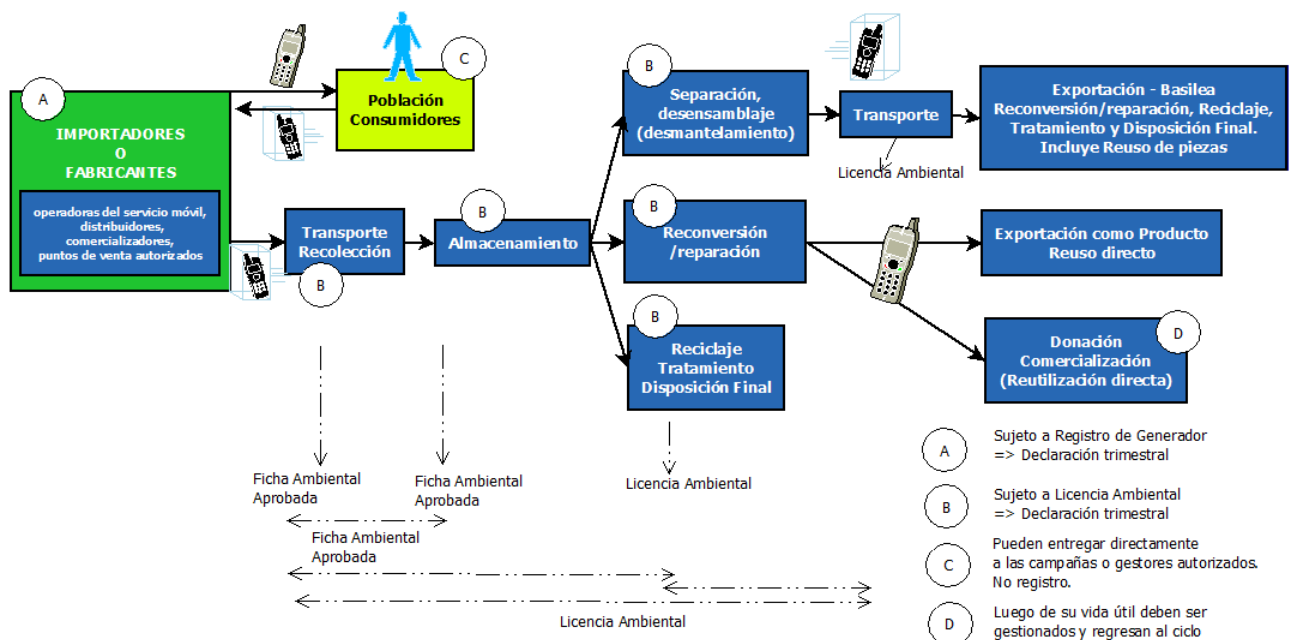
C
Población Consumidores

A
IMPORTADORES O FABRICANTES

operadoras del servicio móvil, distribuidores, comercializadores, puntos de venta autorizados

Transporte Recolección
B

B
Almacenamiento

B
Separación, desensamblaje (desmantelamiento)

Transporte
Licencia Ambiental

Exportación - Basilea Reconversión/reparación, Reciclaje, Tratamiento y Disposición Final. Incluye Reuso de piezas

B
Reconversión /reparación

Exportación como Producto Reuso directo

B
Reciclaje Tratamiento Disposición Final

Donación Comercialización (Reutilización directa)
D

Ficha Ambiental Aprobada

Ficha Ambiental Aprobada

Licencia Ambiental

Ficha Ambiental Aprobada

Licencia Ambiental

A Sujeto a Registro de Generador => Declaración trimestral

B Sujeto a Licencia Ambiental => Declaración trimestral

C Pueden entregar directamente a las campañas o gestores autorizados. No registro.

D Luego de su vida útil deben ser gestionados y regresan al ciclo